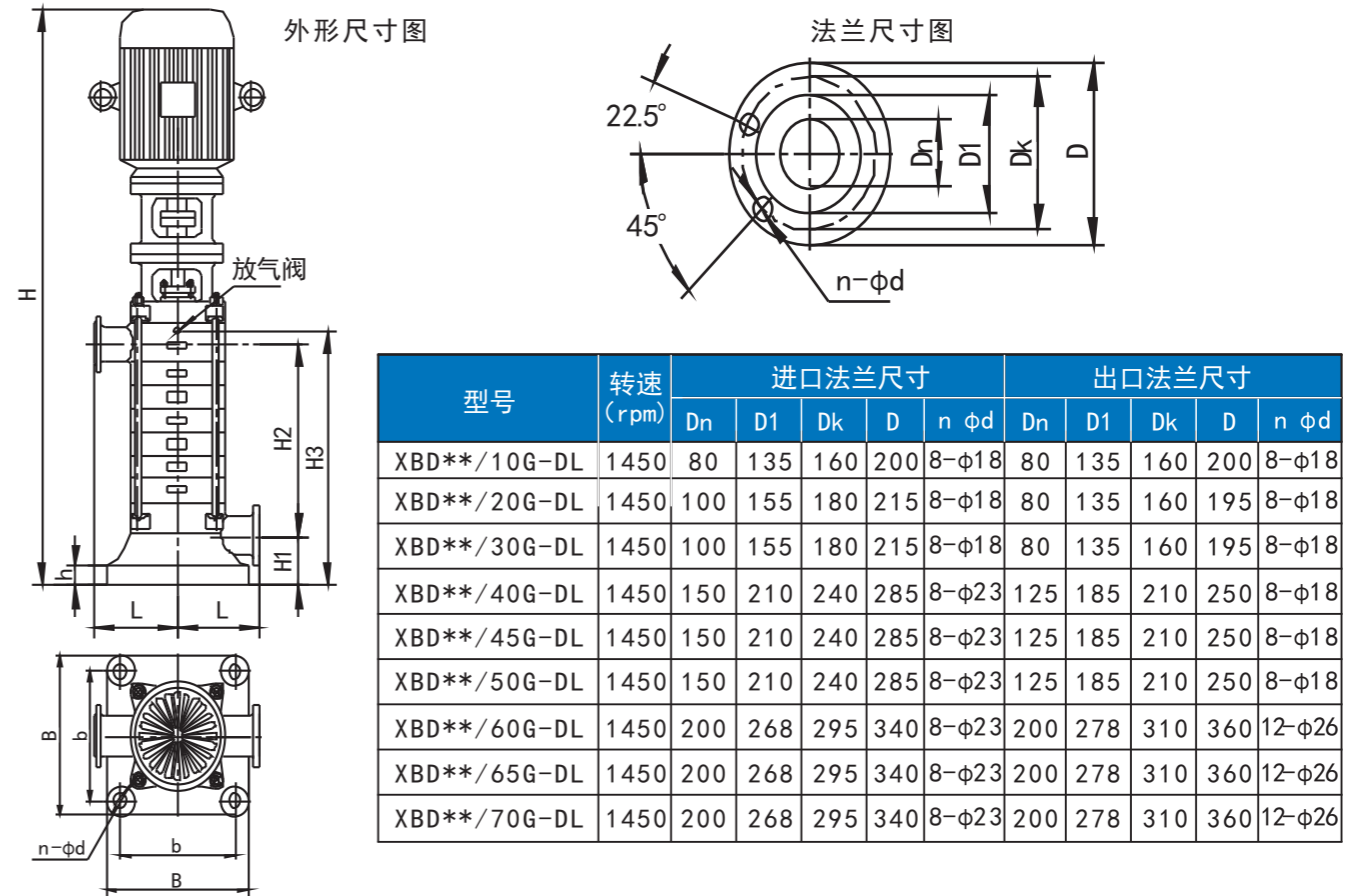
外形尺寸图

H

放气阀

H2

H3

H1

h

L L

B

b

n-ϕd

b

B

法兰尺寸图

22.5°

45°

Dn D1 Dk D

n-ϕd

| 型号 | 转速 (rpm) | 进口法兰尺寸 Dn | D1 | Dk | D | n ϕd | 出口法兰尺寸 Dn | D1 | Dk | D | n ϕd |
|---|---|---|---|---|---|---|---|---|---|---|---|
| XBD**/10G-DL | 1450 | 80 | 135 | 160 | 200 | 8-ϕ18 | 80 | 135 | 160 | 200 | 8-ϕ18 |
| XBD**/20G-DL | 1450 | 100 | 155 | 180 | 215 | 8-ϕ18 | 80 | 135 | 160 | 195 | 8-ϕ18 |
| XBD**/30G-DL | 1450 | 100 | 155 | 180 | 215 | 8-ϕ18 | 80 | 135 | 160 | 195 | 8-ϕ18 |
| XBD**/40G-DL | 1450 | 150 | 210 | 240 | 285 | 8-ϕ23 | 125 | 185 | 210 | 250 | 8-ϕ18 |
| XBD**/45G-DL | 1450 | 150 | 210 | 240 | 285 | 8-ϕ23 | 125 | 185 | 210 | 250 | 8-ϕ18 |
| XBD**/50G-DL | 1450 | 150 | 210 | 240 | 285 | 8-ϕ23 | 125 | 185 | 210 | 250 | 8-ϕ18 |
| XBD**/60G-DL | 1450 | 200 | 268 | 295 | 340 | 8-ϕ23 | 200 | 278 | 310 | 360 | 12-ϕ26 |
| XBD**/65G-DL | 1450 | 200 | 268 | 295 | 340 | 8-ϕ23 | 200 | 278 | 310 | 360 | 12-ϕ26 |
| XBD**/70G-DL | 1450 | 200 | 268 | 295 | 340 | 8-ϕ23 | 200 | 278 | 310 | 360 | 12-ϕ26 |